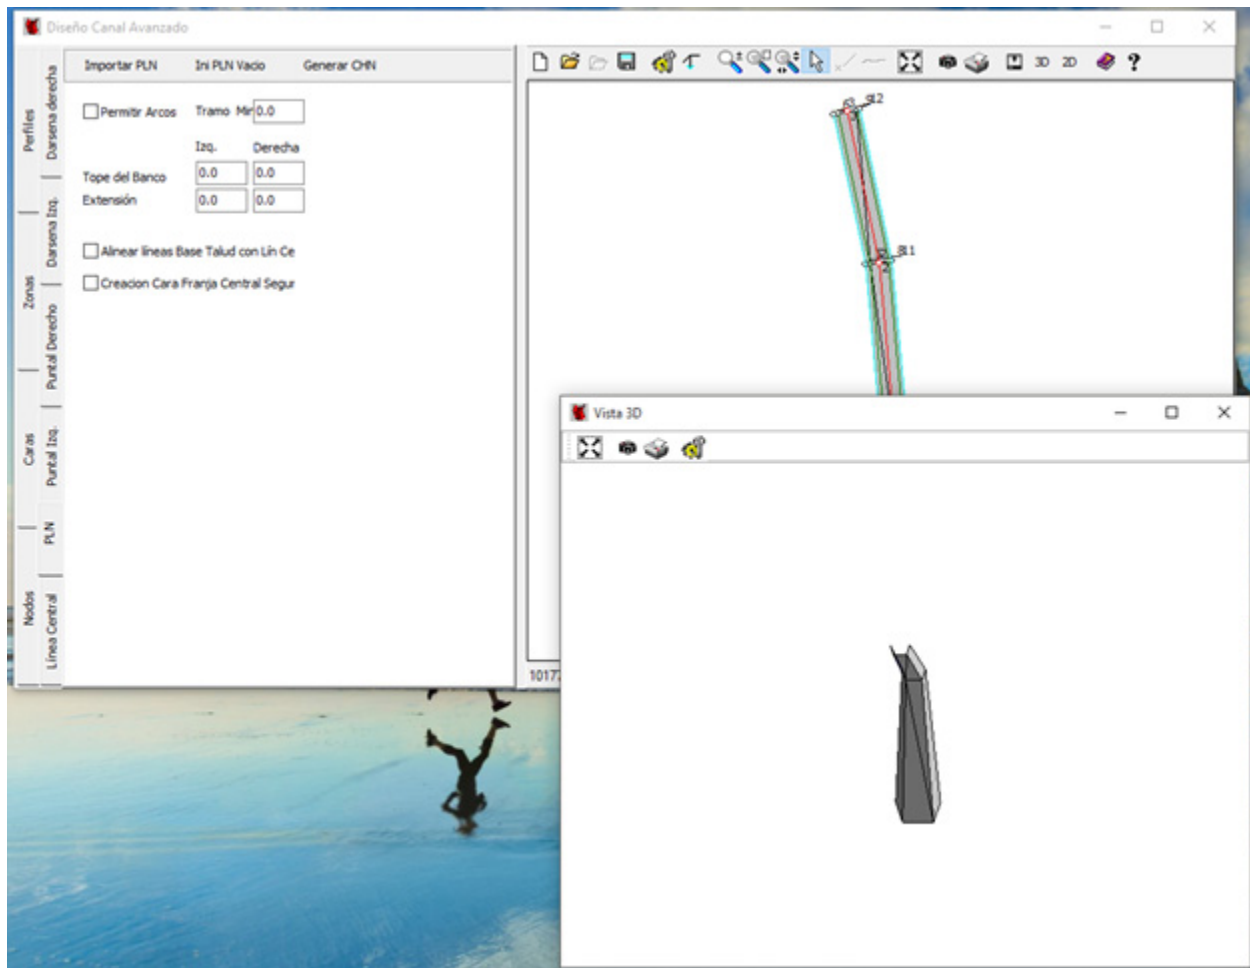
Diseño Canal Avanzado

Perfiles
Darsena derecha
Darsena Izq.
Zonas
Puntal Derecho
Caras
Puntal Izq.
PLN
Nodos
Línea Central

Importar PLN
Ini PLN Vacio
Generar CHN

Permitir Arcos
Tramo Mir 0.0
Izq.
Derecha
Tope del Banco 0.0 0.0
Extensión 0.0 0.0
Alinear lineas Base Talud con Lín Ce
Creacion Cara Franja Central Segur

3D 2D ?

12
11
1017

Vista 3D